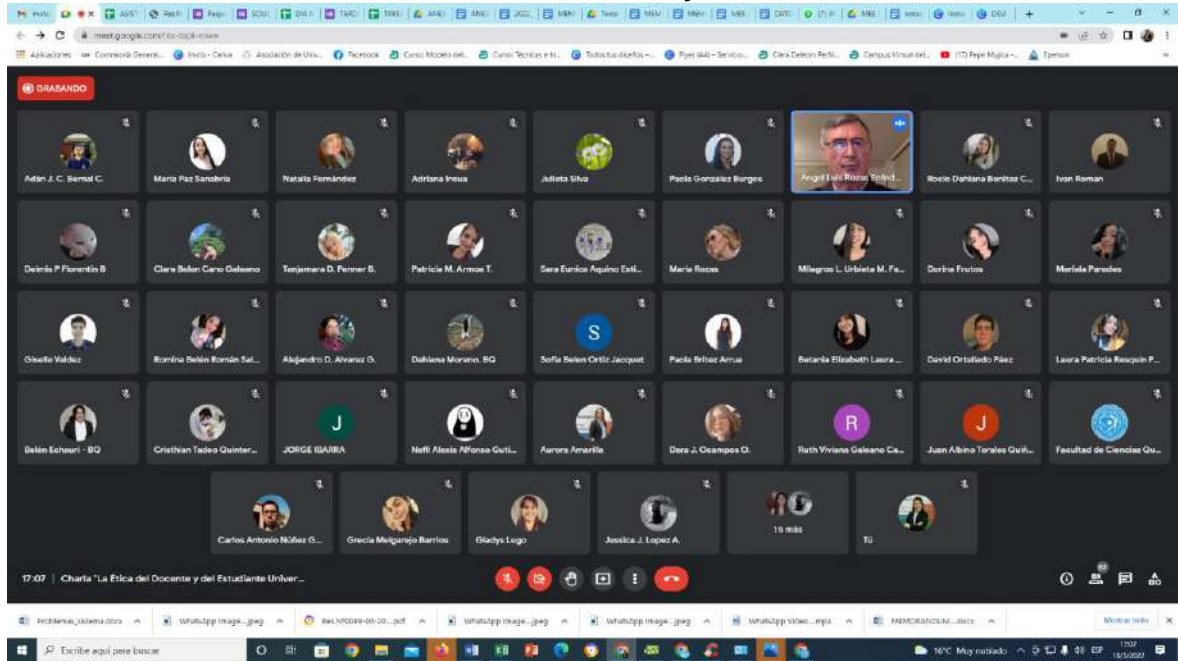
GRABANDO

Adán J. C. Bernal C.
Maria Paz Sanabria
Natalia Fernández
Adriana Insua
Julieta Silva
Paola Gonzalez Burgos
Angel Luis Rozas Enfed...
Rocio Dahiana Benítez C...
Ivan Roman

Deimis P Florentín B
Clara Belen Cano Galeano
Tanjamara D. Penner B.
Patricia M. Armoa T.
Sara Eunice Aquino Esti...
Maria Rocas
Milagros L. Urbieta M. Fe...
Dorina Frutos
Mariela Paredes

Giselle Valdez
Romina Belén Román Sal...
Alejandro D. Alvarez G.
Dahiana Moreno. BQ
S
Sofia Belen Ortiz Jacquet
Paola Britez Arrua
Betania Elizabeth Laura...
David Ortellado Páez
Laura Patricia Resquin P...

Belén Echauri - BQ
Cristhian Tadeo Quinter...
J
JORGE IBARRA
Nefi Alexis Alfonso Guti...
Aurora Amarilla
Dora J. Ocampos O.
R
Ruth Viviana Galeano Ca...
J
Juan Albino Torales Quiñ...
Facultad de Ciencias Qu...

Carlos Antonio Núñez G...
Grecia Melgarejo Barrios
Gladys Lugo
Jessica J. Lopez A.
16 más
Tú

17:07 | Charla "La Ética del Docente y del Estudiante Univer...

Mostrar todo

Escribe aquí para buscar
16°C Muy nublado